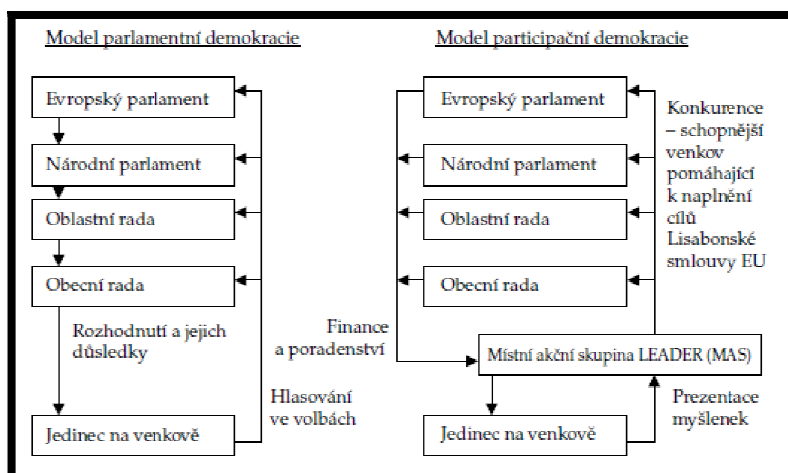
Model parlamentní demokracie

Evropský parlament

Národní parlament

Oblastní rada

Obecní rada

Rozhodnutí a jejich důsledky

Hlasování ve volbách

Jedinec na venkově

Model participační demokracie

Evropský parlament

Národní parlament

Oblastní rada

Obecní rada

Konkurence – schopnější venkov pomáhající k naplnění cílů Lisabonské smlouvy EU

Finance a poradenství

Místní akční skupina LEADER (MAS)

Prezentace myšlenek

Jedinec na venkově